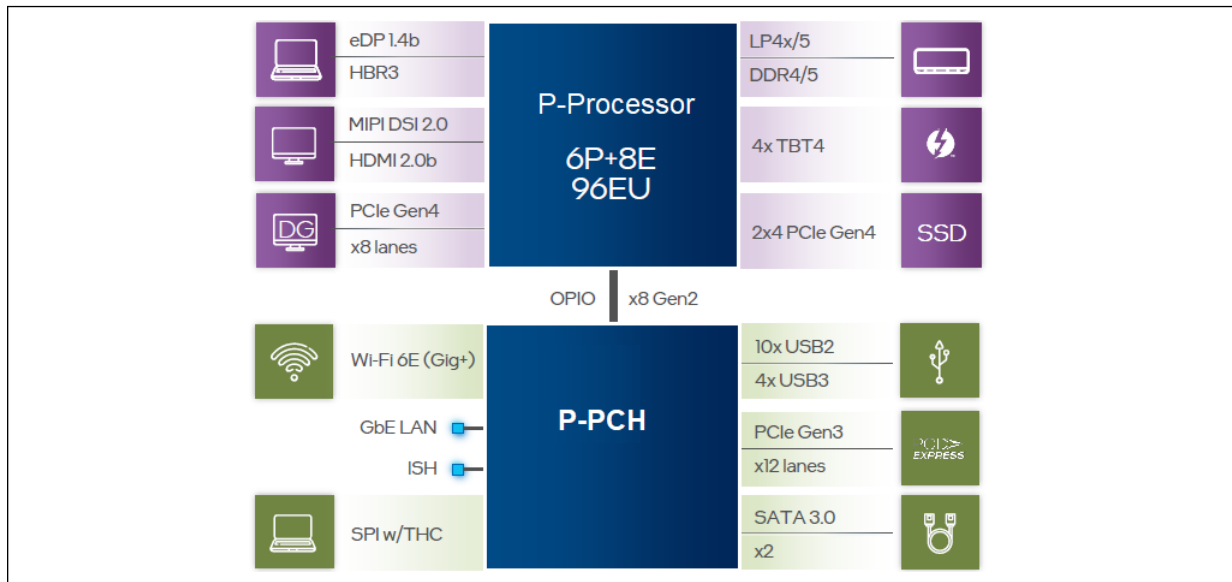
eDP 1.4b
HBR3

MIPI DSI 2.0
HDMI 2.0b

DG
PCIe Gen4
x8 lanes

P-Processor

6P+8E
96EU

LP4x/5
DDR4/5

4x TBT4

2x4 PCIe Gen4
SSD

OPIO
x8 Gen2

Wi-Fi 6E (Gig+)

GbE LAN

ISH

SPI w/THC

P-PCH

10x USB2
4x USB3

PCIe Gen3
x12 lanes
PCI EXPRESS

SATA 3.0
x2